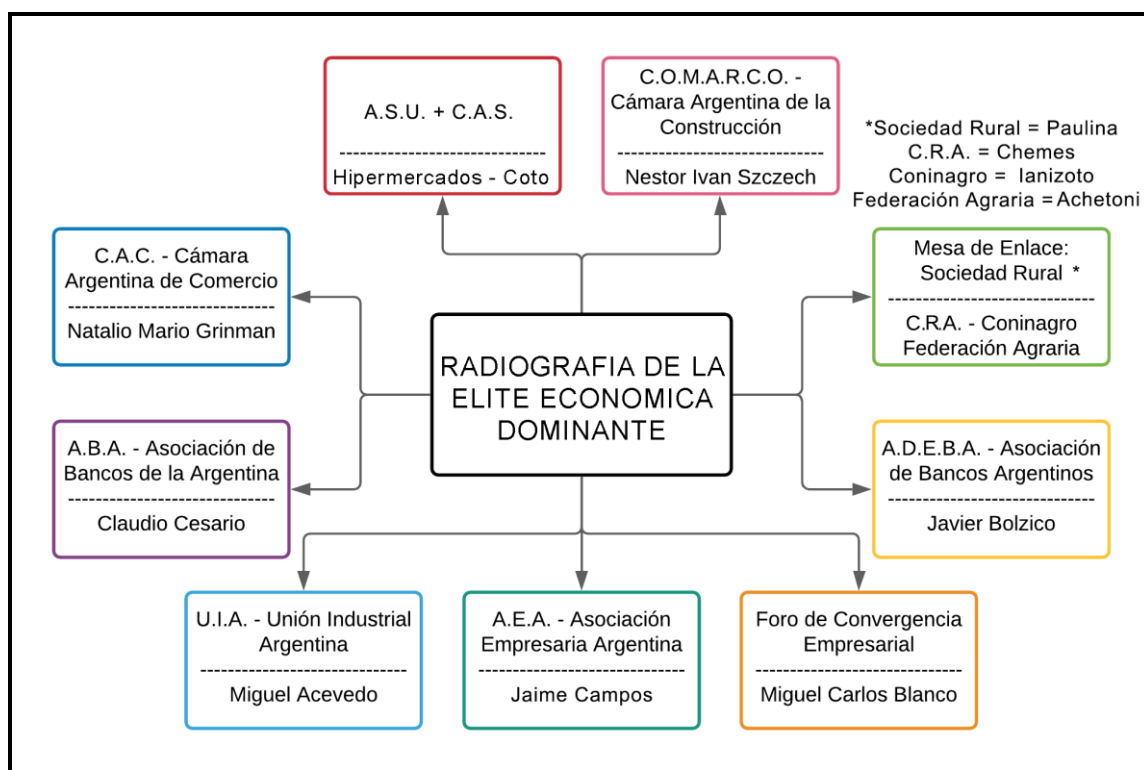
A.S.U. + C.A.S.
------------------------------
Hipermercados - Coto

C.O.M.A.R.C.O. - Cámara Argentina de la Construcción
------------------------------
Nestor Ivan Szczech

*Sociedad Rural = Paulina
C.R.A. = Chemes
Coninagro = Ianizoto
Federación Agraria = Achetoni

C.A.C. - Cámara Argentina de Comercio
------------------------------
Natalio Mario Grinman

Mesa de Enlace: Sociedad Rural *
------------------------------
C.R.A. - Coninagro Federación Agraria

RADIOGRAFIA DE LA ELITE ECONOMICA DOMINANTE

A.B.A. - Asociación de Bancos de la Argentina
------------------------------
Claudio Cesario

A.D.E.B.A. - Asociación de Bancos Argentinos
------------------------------
Javier Bolzico

U.I.A. - Unión Industrial Argentina
------------------------------
Miguel Acevedo

A.E.A. - Asociación Empresaria Argentina
------------------------------
Jaime Campos

Foro de Convergencia Empresarial
------------------------------
Miguel Carlos Blanco